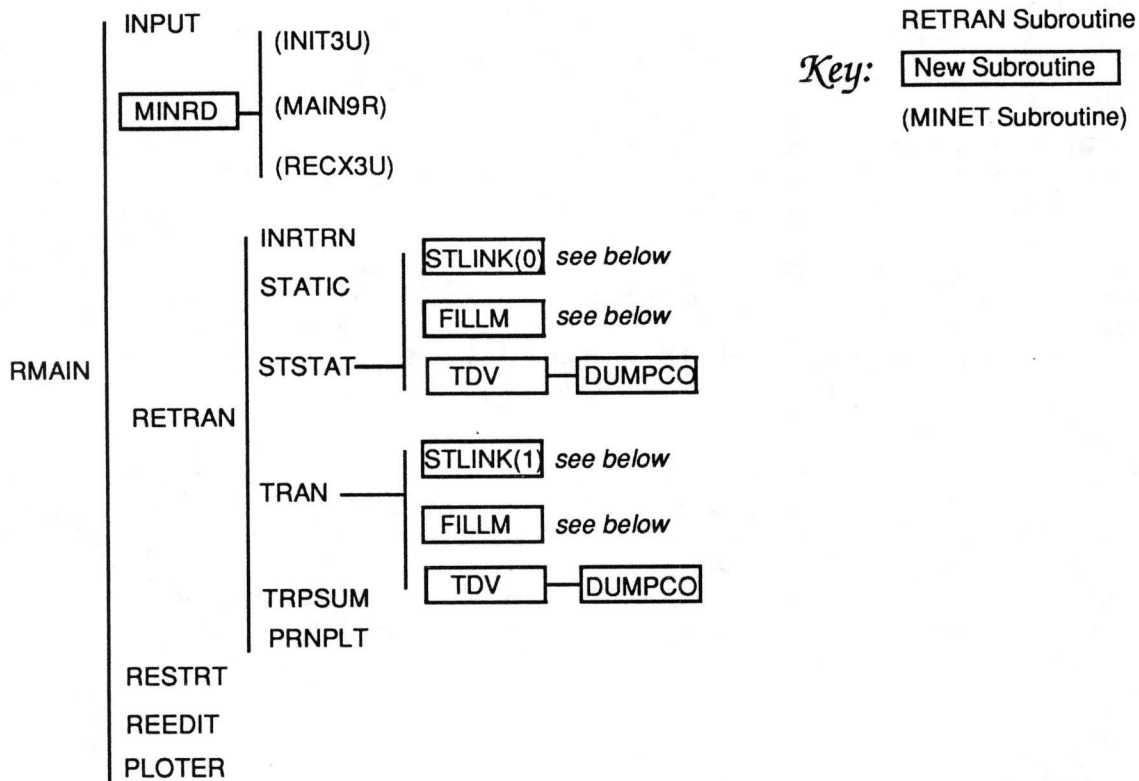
RETRAN Subroutine

Key: New Subroutine

(MINET Subroutine)

RMAIN

INPUT

MINRD

(INIT3U)

(MAIN9R)

(RECX3U)

RETRAN

INRTRN

STATIC

STSTAT

STLINK(0) see below

FILLM see below

TDV

DUMPCO

TRAN

STLINK(1) see below

FILLM see below

TDV

DUMPCO

TRPSUM

PRNPLT

RESTRT

REEDIT

PLOTER